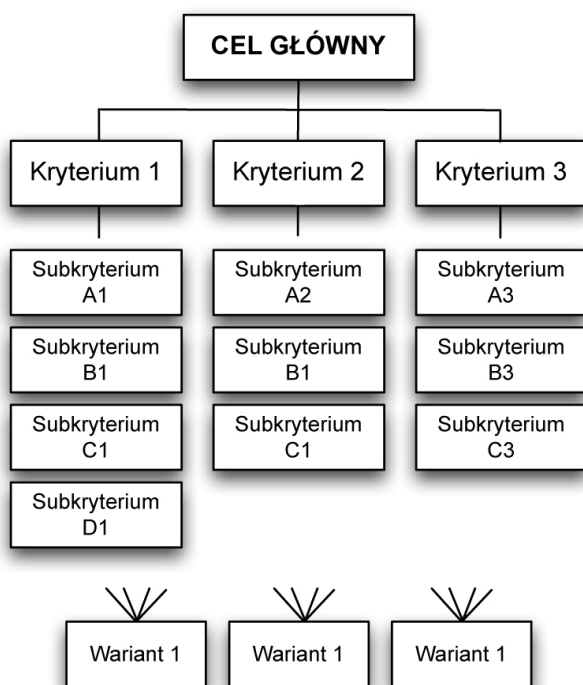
CEL GŁÓWNY

Kryterium 1

Subkryterium A1

Subkryterium B1

Subkryterium C1

Subkryterium D1

Kryterium 2

Subkryterium A2

Subkryterium B1

Subkryterium C1

Kryterium 3

Subkryterium A3

Subkryterium B3

Subkryterium C3

Wariant 1

Wariant 1

Wariant 1